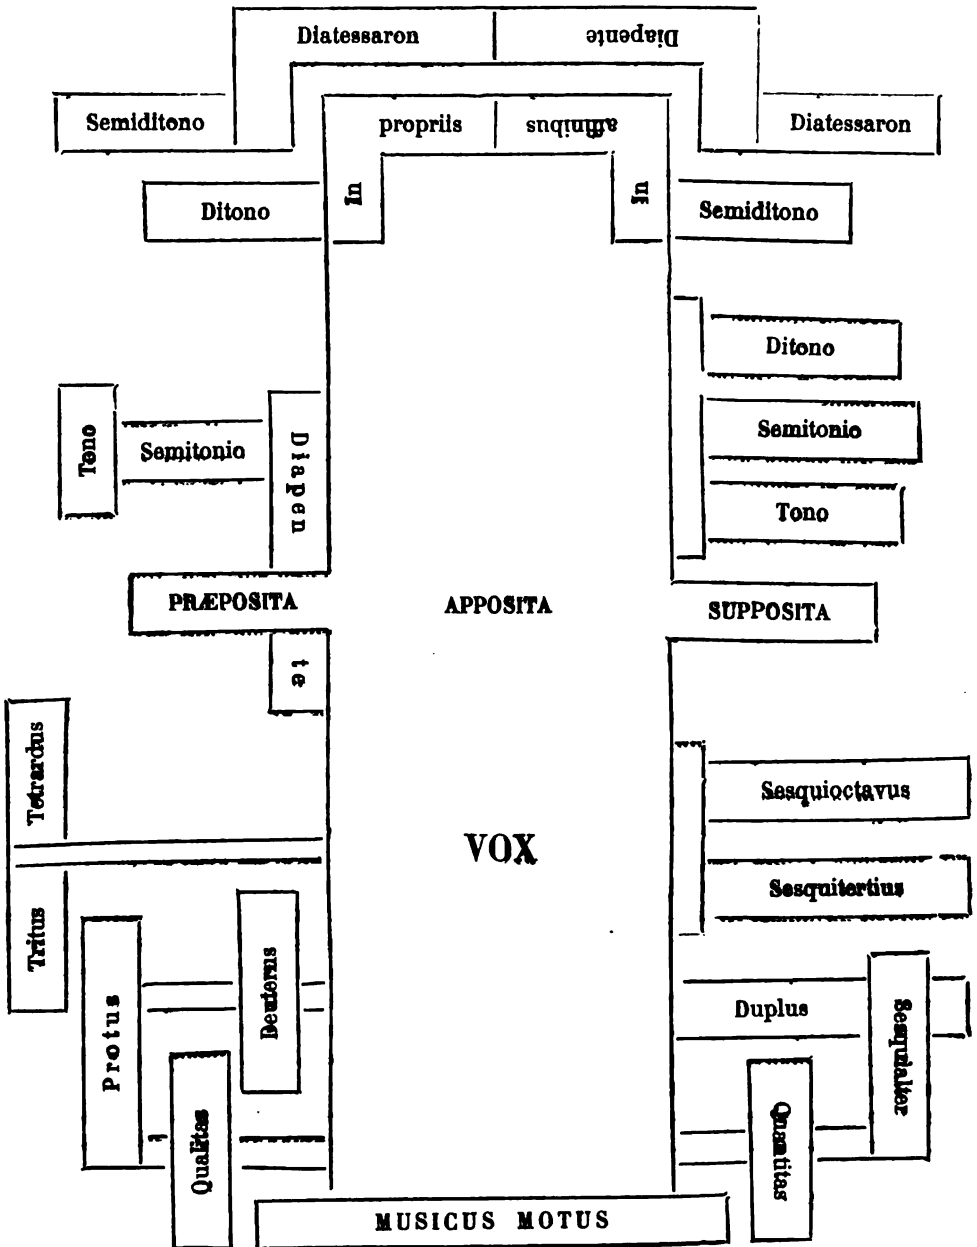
Diatessaron
Diapente
Semiditono
propriis
affinibus
Diatessaron
In
In
Ditono
Semiditono
Ditono
Tono
Semitonio
Diapen
Semitonio
Tono
PRÆPOSITA
APPOSITA
SUPPOSITA
te
Tetrardus
Sesquioctavus
VOX
Sesquitertius
Tritus
Deuterus
Protus
Duplus
Sesquialter
Qualitas
Quantitas
MUSICUS MOTUS